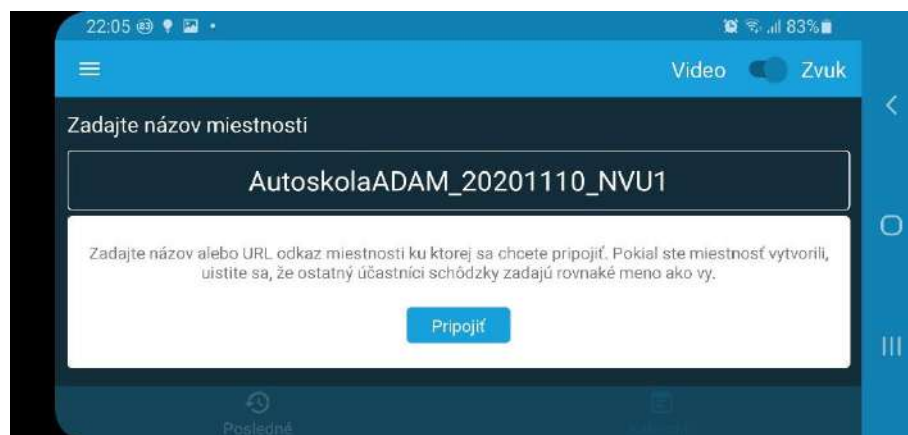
22:05 83%

Video Zvuk

Zadajte názov miestnosti

AutoskolaADAM_20201110_NVU1

Zadajte názov alebo URL odkaz miestnosti ku ktorej sa chcete pripojiť. Pokiaľ ste miestnosť vytvorili, uistite sa, že ostatný účastníci schôdzky zadajú rovnaké meno ako vy.

Pripojiť

Posledné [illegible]